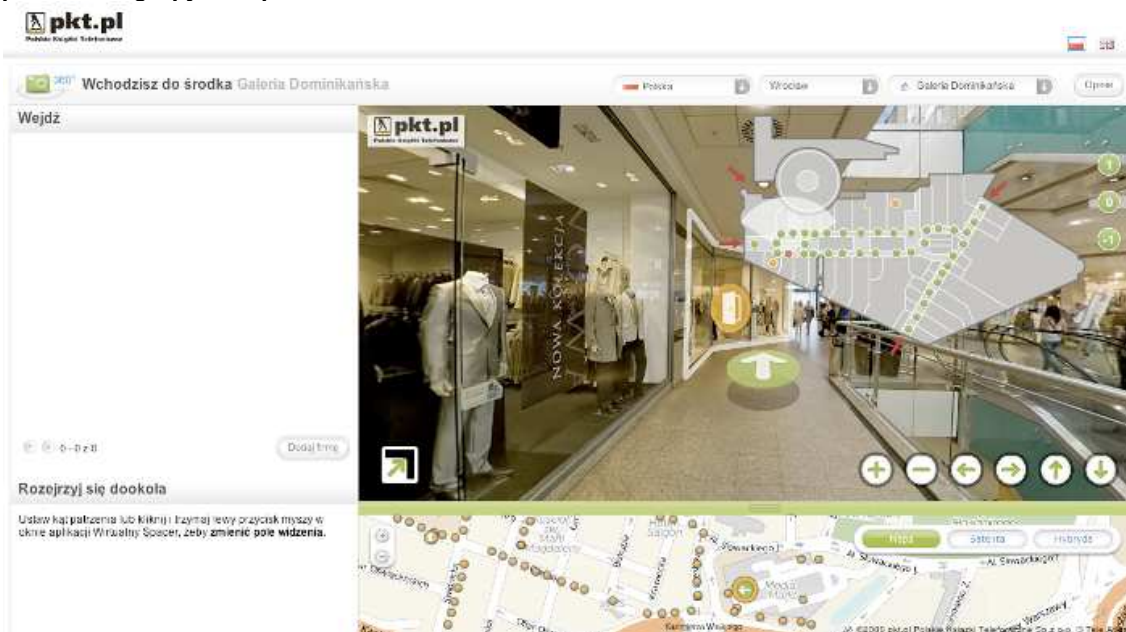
pkt.pl
Polskie Książki Telefoniczne

360° Wchodzisz do środka Galeria Dominikańska

Polska | Wrocław | Galeria Dominikańska | Opcje

Wejdź

0 - 0 z 0

Dodaj firmę

Rozejrzyj się dookoła

Ustaw kąt patrzenia lub kliknij i trzymaj lewy przycisk myszy w oknie aplikacji Wirtualny Spacer, żeby zmienić pole widzenia.

pkt.pl
Polskie Książki Telefoniczne

NOWA KOLEKCJA

1
0
-1

Mapa | Satelita | Hybryda

Hotel Sagon
św. Marii Magdaleny
Świdnicka
Al. Słowackiego
Oławska
Kazimierza Wielkiego
Wita Stwosza
Kotlarska
Galeria Dominikańska
Warszawy

© 2010 pkt.pl Polskie Książki Telefoniczne Sp. z o.o. © Tele Atlas